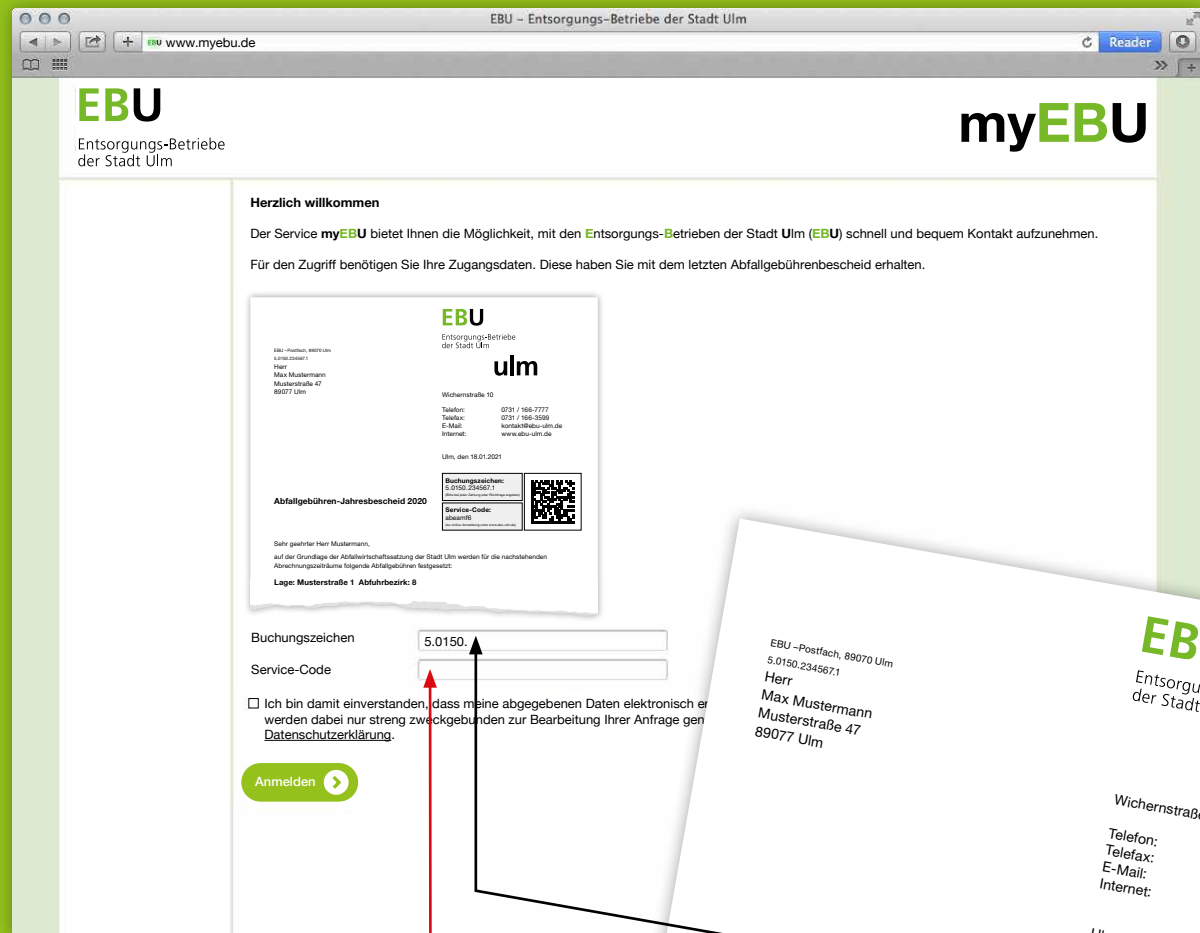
EBU – Entsorgungs–Betriebe der Stadt Ulm

www.myebu.de

Reader

EBU
Entsorgungs-Betriebe
der Stadt Ulm

myEBU

Herzlich willkommen

Der Service myEBU bietet Ihnen die Möglichkeit, mit den Entsorgungs-Betrieben der Stadt Ulm (EBU) schnell und bequem Kontakt aufzunehmen.

Für den Zugriff benötigen Sie Ihre Zugangsdaten. Diese haben Sie mit dem letzten Abfallgebührenbescheid erhalten.

EBU
Entsorgungs-Betriebe
der Stadt Ulm

ulm

EBU –Postfach, 89070 Ulm
5.0150.234567.1
Herr
Max Mustermann
Musterstraße 47
89077 Ulm

Wichernstraße 10

Telefon: 0731 / 166-7777
Telefax: 0731 / 166-3599
E-Mail: kontakt@ebu-ulm.de
Internet: www.ebu-ulm.de

Ulm, den 18.01.2021

Abfallgebühren-Jahresbescheid 2020

Buchungszeichen:
5.0150.234567.1
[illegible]

Service-Code:
abeamf6
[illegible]

Sehr geehrter Herr Mustermann,

auf der Grundlage der Abfallwirtschaftssatzung der Stadt Ulm werden für die nachstehenden Abrechnungszeiträume folgende Abfallgebühren festgesetzt:

Lage: Musterstraße 1 Abfuhrbezirk: 8

Buchungszeichen 5.0150.

Service-Code

Ich bin damit einverstanden, dass meine abgegebenen Daten elektronisch er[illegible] werden dabei nur streng zweckgebunden zur Bearbeitung Ihrer Anfrage gen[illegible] Datenschutzerklärung.

Anmelden

EBU –Postfach, 89070 Ulm
5.0150.234567.1
Herr
Max Mustermann
Musterstraße 47
89077 Ulm

EB
Entsorgun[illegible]
der Stadt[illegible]

Wichernstraß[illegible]

Telefon:
Telefax:
E-Mail:
Internet: